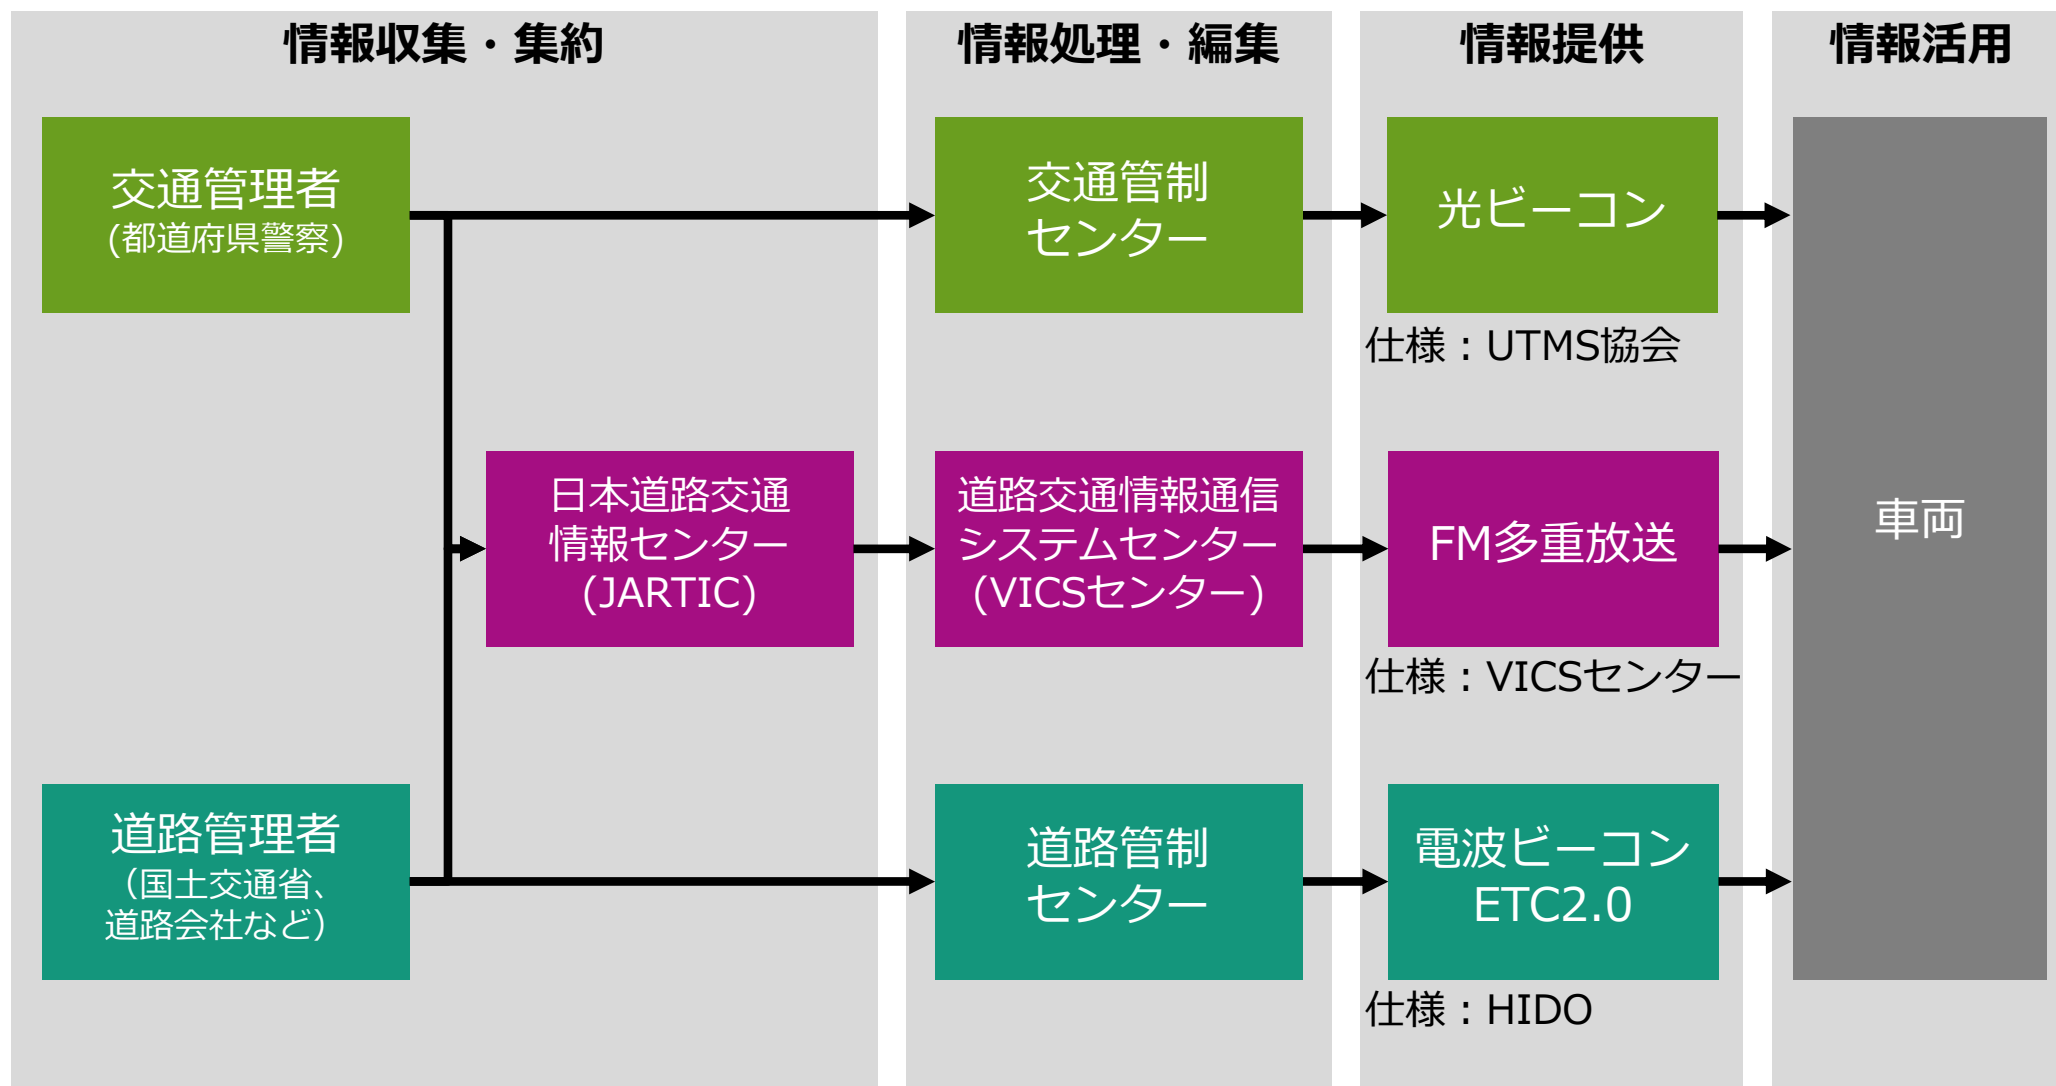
情報収集・集約

情報処理・編集

情報提供

情報活用

交通管理者
(都道府県警察)

交通管制
センター

光ビーコン

仕様：UTMS協会

日本道路交通
情報センター
(JARTIC)

道路交通情報通信
システムセンター
(VICSセンター)

FM多重放送

仕様：VICSセンター

車両

道路管理者
(国土交通省、
道路会社など)

道路管制
センター

電波ビーコン
ETC2.0

仕様：HIDO